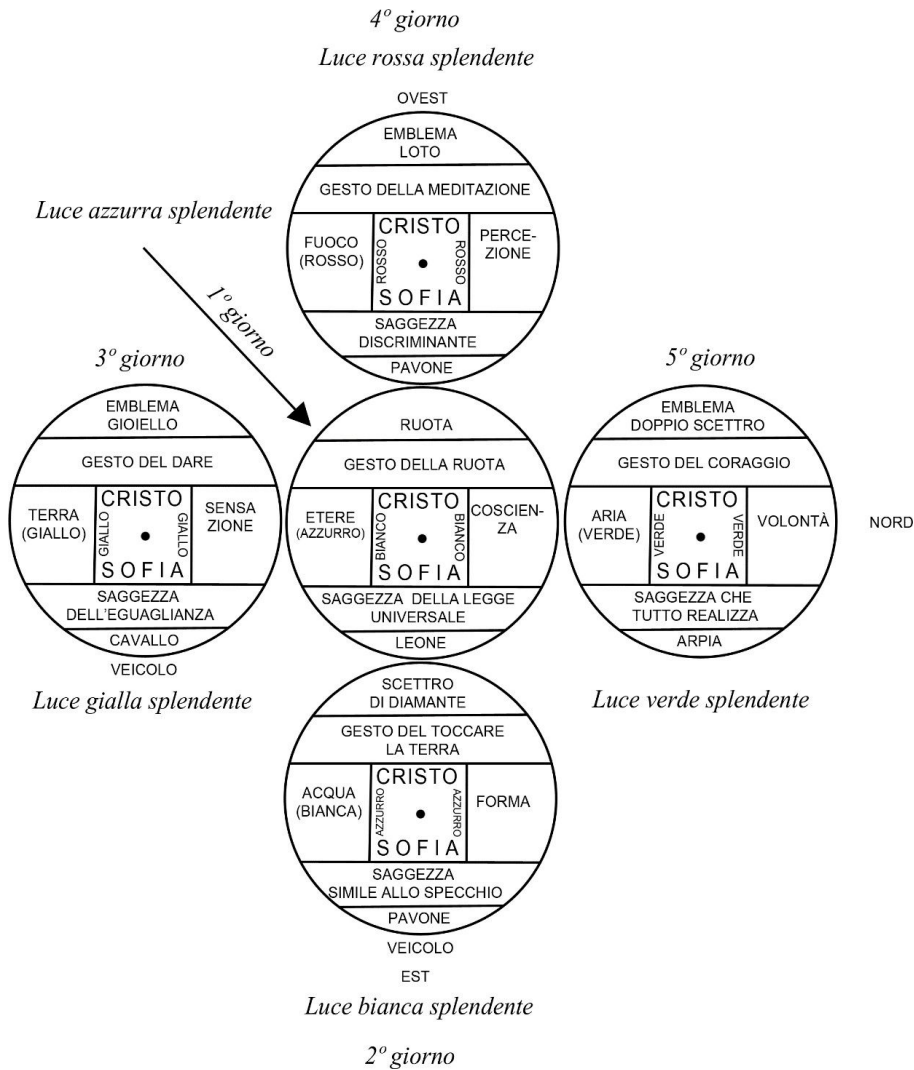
$4^o$ giorno

Luce rossa splendente

OVEST

EMBLEMA
LOTO

GESTO DELLA MEDITAZIONE

FUOCO (ROSSO)

CRISTO
ROSSO ROSSO
SOFIA

PERCEZIONE

SAGGEZZA DISCRIMINANTE

PAVONE

Luce azzurra splendente

$1^o$ giorno

$3^o$ giorno

EMBLEMA
GIOIELLO

GESTO DEL DARE

TERRA (GIALLO)

CRISTO
GIALLO GIALLO
SOFIA

SENSAZIONE

SAGGEZZA DELL'EGUAGLIANZA

CAVALLO

VEICOLO

Luce gialla splendente

RUOTA

GESTO DELLA RUOTA

ETERE (AZZURRO)

CRISTO
BIANCO BIANCO
SOFIA

COSCIENZA

SAGGEZZA DELLA LEGGE UNIVERSALE

LEONE

$5^o$ giorno

EMBLEMA
DOPPIO SCETTRO

GESTO DEL CORAGGIO

ARIA (VERDE)

CRISTO
VERDE VERDE
SOFIA

VOLONTÀ

NORD

SAGGEZZA CHE TUTTO REALIZZA

ARPIA

Luce verde splendente

SCETTRO DI DIAMANTE

GESTO DEL TOCCARE LA TERRA

ACQUA (BIANCA)

CRISTO
AZZURRO AZZURRO
SOFIA

FORMA

SAGGEZZA SIMILE ALLO SPECCHIO

PAVONE

VEICOLO

EST

Luce bianca splendente

$2^o$ giorno